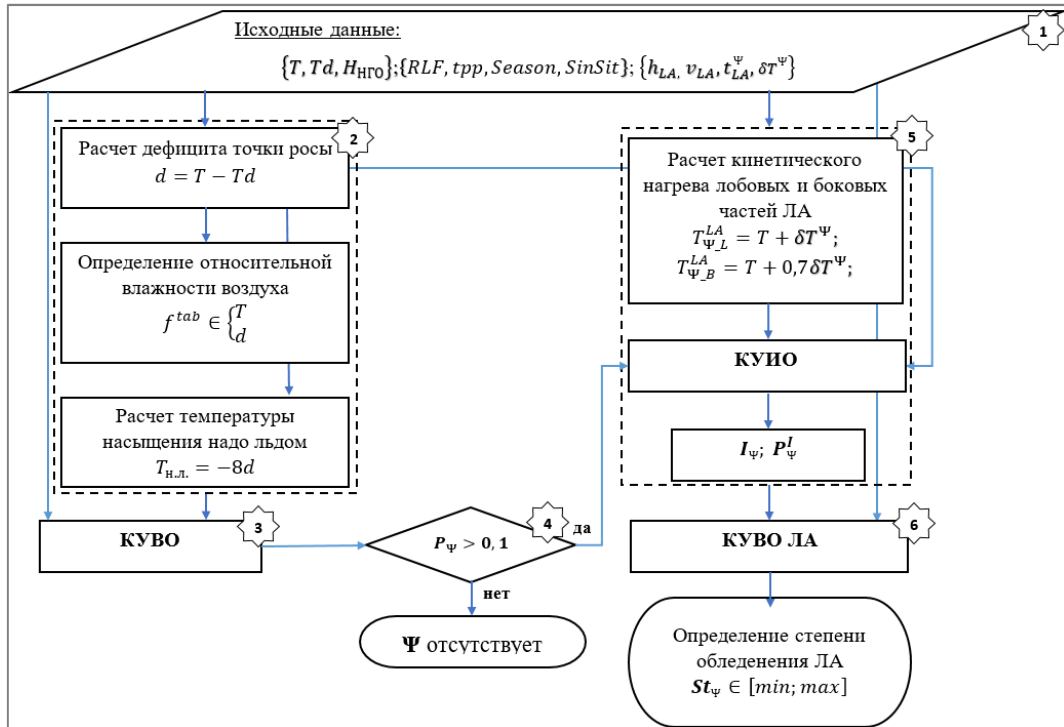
Исходные данные:

$\{T, Td, H_{НГО}\}; \{RLF, tpp, Season, SinSit\}; \{h_{LA}, v_{LA}, t_{LA}^{\Psi}, \delta T^{\Psi}\}$

1

Расчет дефицита точки росы
$d = T - Td$

2

Определение относительной влажности воздуха
$f^{tab} \in \begin{cases} T \\ d \end{cases}$

Расчет температуры насыщения надо льдом
$T_{н.л.} = -8d$

КУВО

3

$P_{\Psi} > 0,1$

4

да

нет

$\Psi$ отсутствует

Расчет кинетического нагрева лобовых и боковых частей ЛА
$T_{\Psi\_L}^{LA} = T + \delta T^{\Psi};$
$T_{\Psi\_B}^{LA} = T + 0,7\delta T^{\Psi};$

5

КУИО

$I_{\Psi}$; $P_{\Psi}^{I}$

КУВО ЛА

6

Определение степени обледенения ЛА
$St_{\Psi} \in [min; max]$